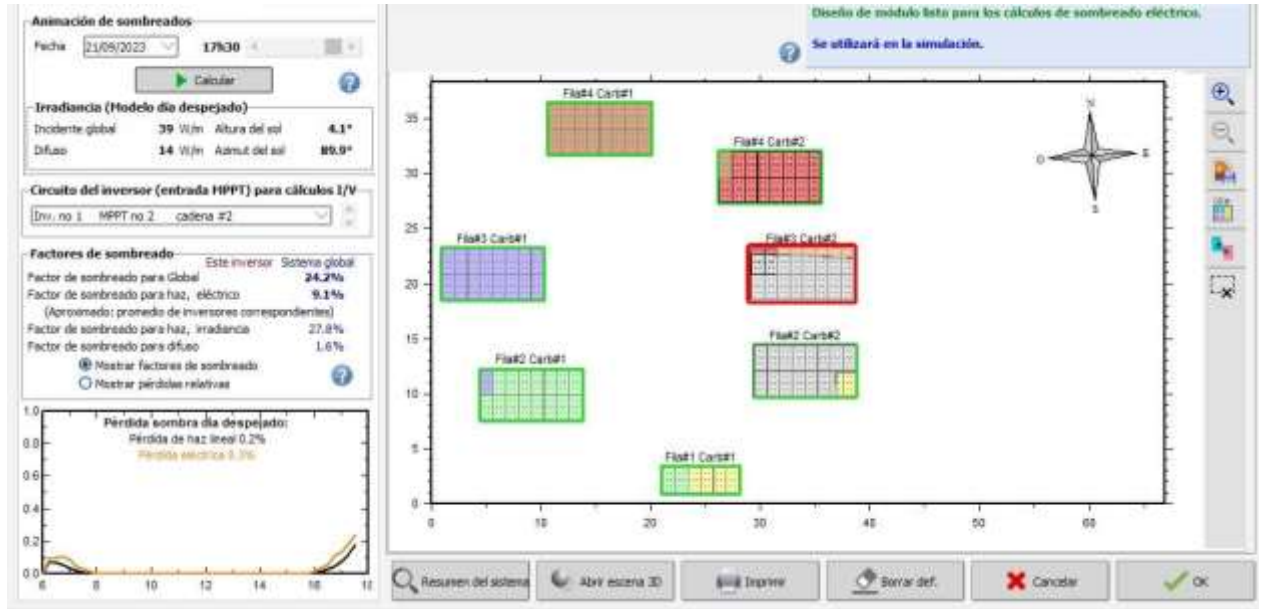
Animación de sombreados
Fecha 21/09/2023 17h30
Calcular
Irradiancia (Modelo día despejado)
Incidente global 39 W/m Altura del sol 4.1°
Difuso 14 W/m Azimut del sol 89.9°
Circuito del inversor (entrada MPPT) para cálculos I/V
Inv. no 1 MPPT no 2 cadena #2
Factores de sombreado
Este inversor Sistema global
Factor de sombreado para Global 24.2%
Factor de sombreado para haz, eléctrico 9.1%
(Aproximado: promedio de inversores correspondientes)
Factor de sombreado para haz, irradiancia 27.8%
Factor de sombreado para difuso 1.6%
Mostrar factores de sombreado
Mostrar pérdidas relativas
Pérdida sombra día despejado:
Pérdida de haz lineal 0.2%
Pérdida eléctrica 0.3%
1.0
0.8
0.6
0.4
0.2
0.0
6 8 10 12 14 16 18
Diseño de módulo listo para los cálculos de sombreado eléctrico.
Se utilizará en la simulación.
Fila#4 Carb#1
Fila#4 Carb#2
Fila#3 Carb#1
Fila#3 Carb#2
Fila#2 Carb#1
Fila#2 Carb#2
Fila#1 Carb#1
N
O
E
S
35
30
25
20
15
10
5
0
0 10 20 30 40 50 60
Resumen del sistema
Abrir escena 3D
Imprime
Borrar def.
Cancelar
OK